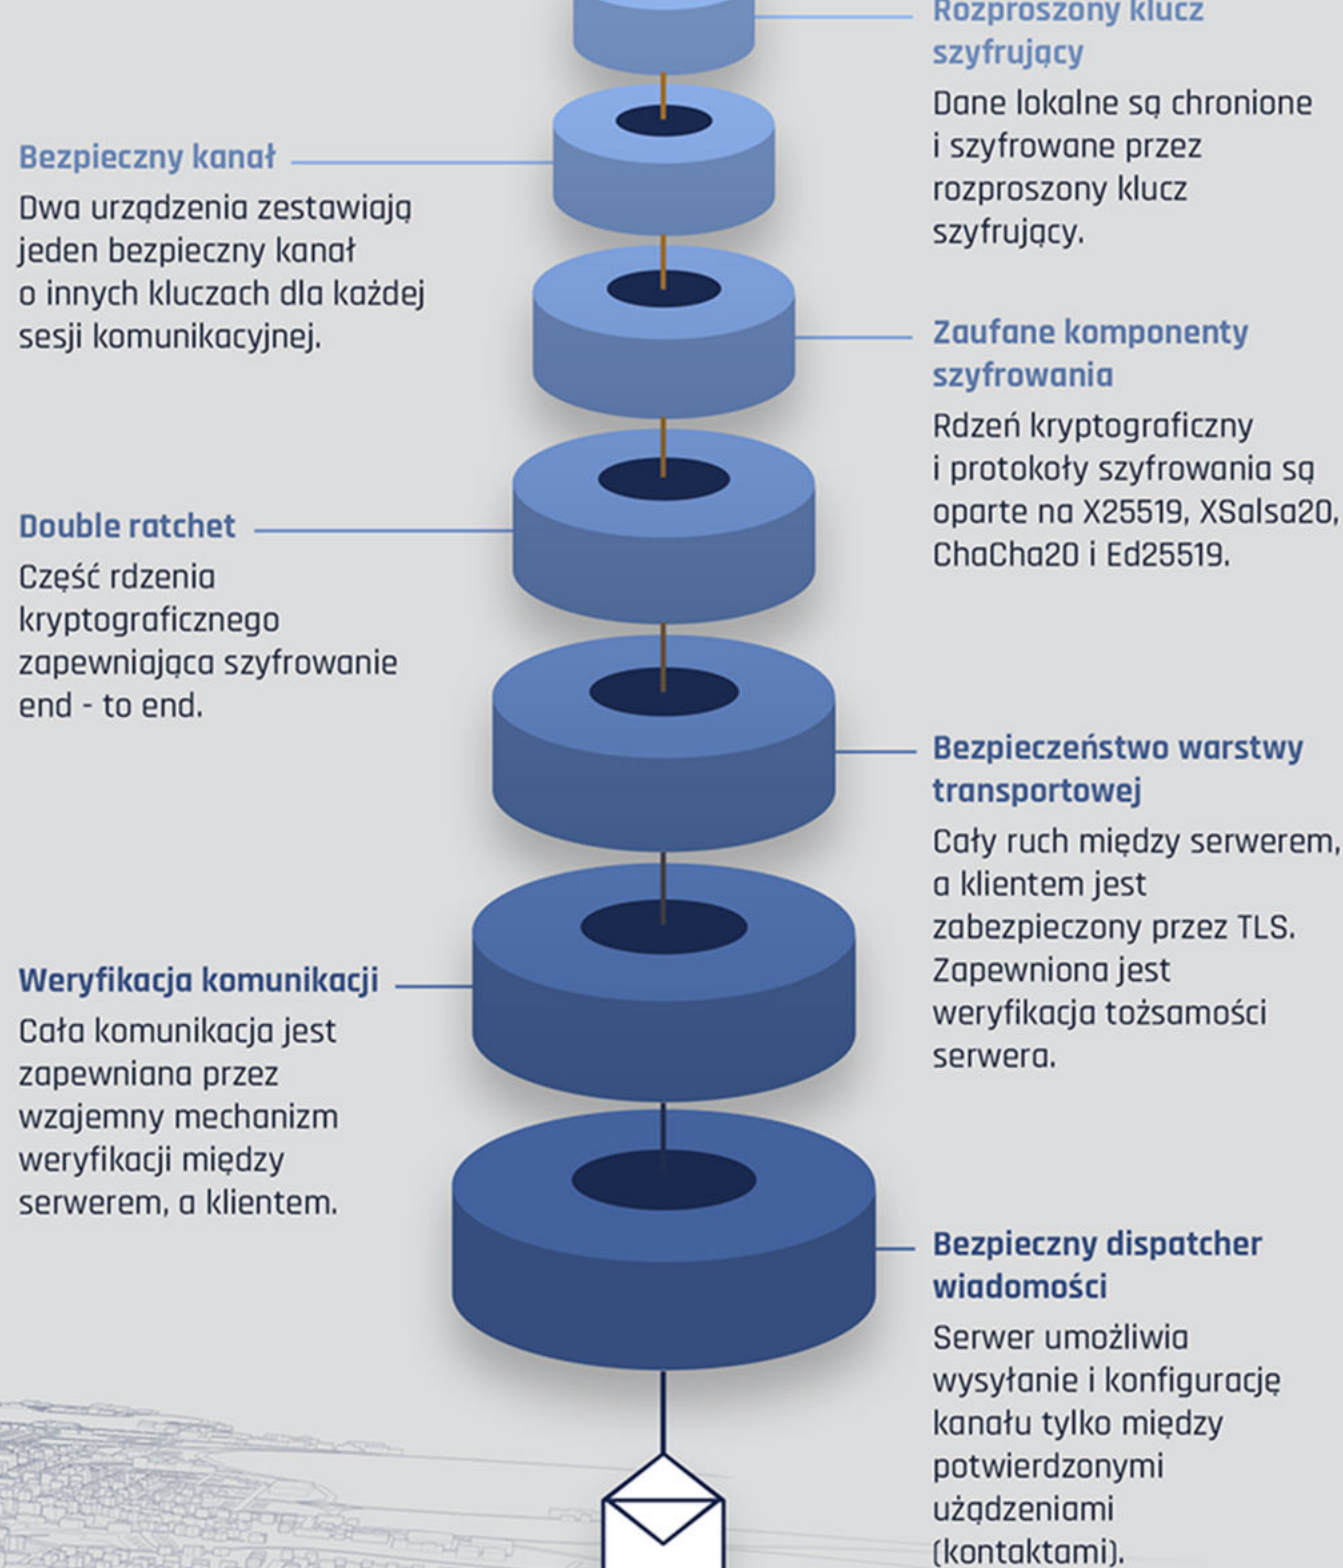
Rozproszony klucz szyfrujący

Dane lokalne są chronione i szyfrowane przez rozproszony klucz szyfrujący.

Bezpieczny kanał

Dwa urządzenia zestawiają jeden bezpieczny kanał o innych kluczach dla każdej sesji komunikacyjnej.

Zaufane komponenty szyfrowania

Rdzeń kryptograficzny i protokoły szyfrowania są oparte na X25519, XSalsa20, ChaCha20 i Ed25519.

Double ratchet

Część rdzenia kryptograficznego zapewniająca szyfrowanie end - to end.

Bezpieczeństwo warstwy transportowej

Cały ruch między serwerem, a klientem jest zabezpieczony przez TLS. Zapewniona jest weryfikacja tożsamości serwera.

Weryfikacja komunikacji

Cała komunikacja jest zapewniana przez wzajemny mechanizm weryfikacji między serwerem, a klientem.

Bezpieczny dispatcher wiadomości

Serwer umożliwia wysyłanie i konfigurację kanału tylko między potwierdzonymi użądzeniami (kontaktami).